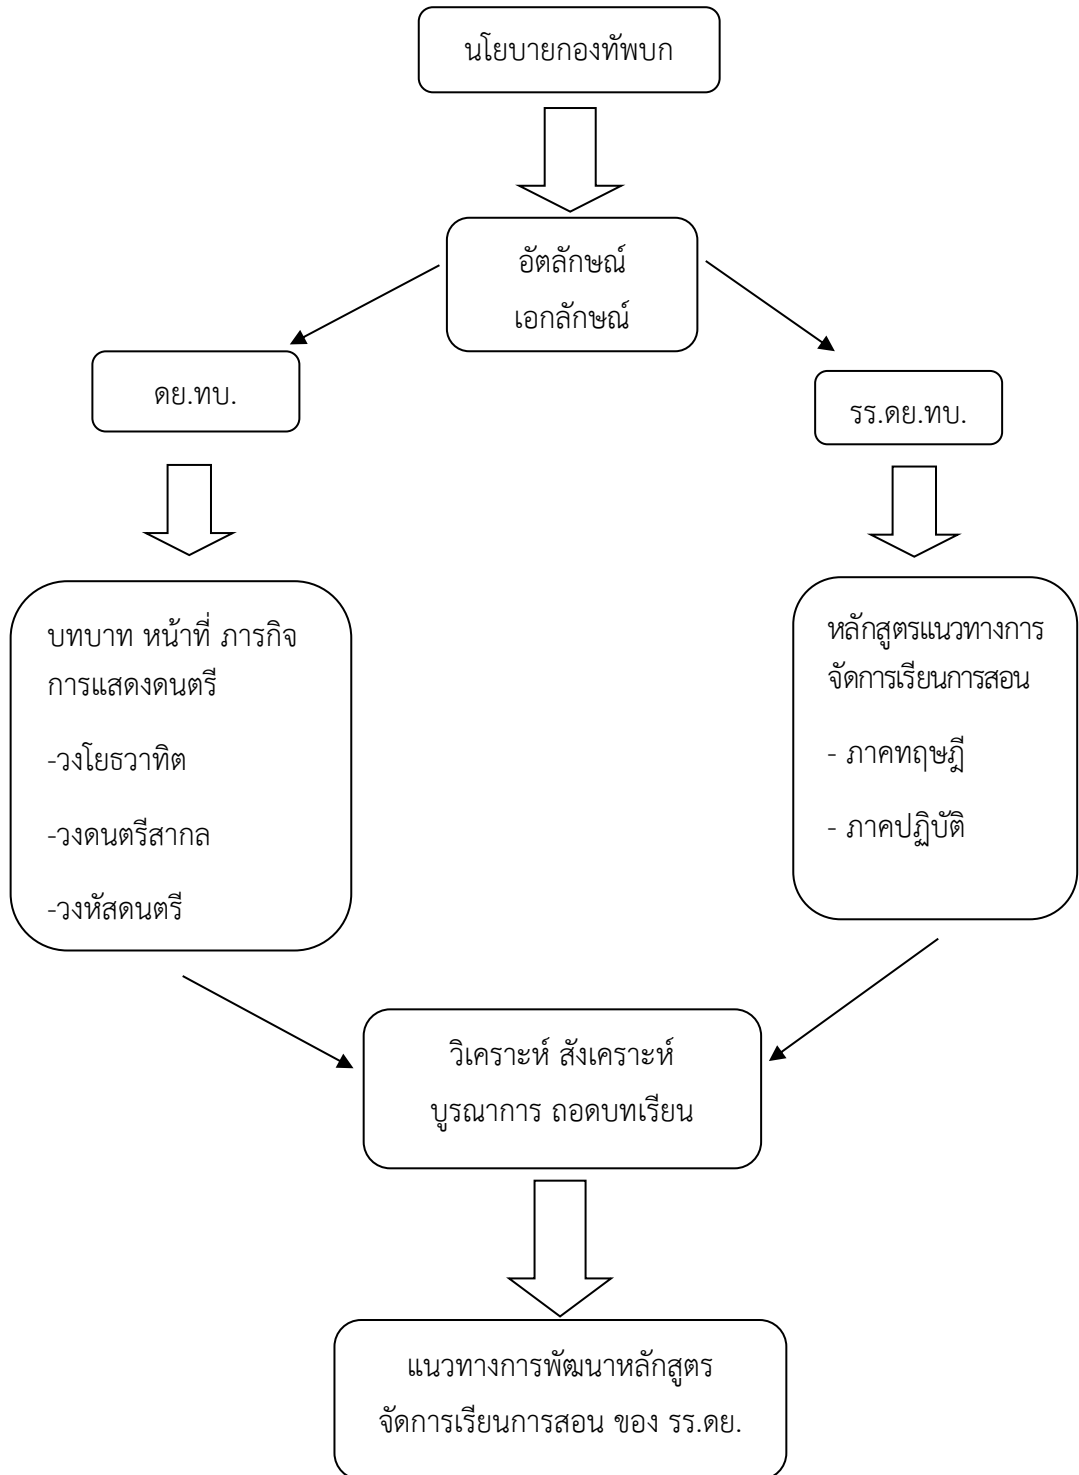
นโยบายกองทัพบก

อัตลักษณ์
เอกลักษณ์

ดย.ทบ.

รร.ดย.ทบ.

บทบาท หน้าที่ ภารกิจ
การแสดงดนตรี

-วงโยธวาทิต

-วงดนตรีสากล

-วงหัสดนตรี

หลักสูตรแนวทางการ
จัดการเรียนการสอน

- ภาคทฤษฎี

- ภาคปฏิบัติ

วิเคราะห์ สังเคราะห์
บูรณาการ ถอดบทเรียน

แนวทางการพัฒนาหลักสูตร
จัดการเรียนการสอน ของ รร.ดย.